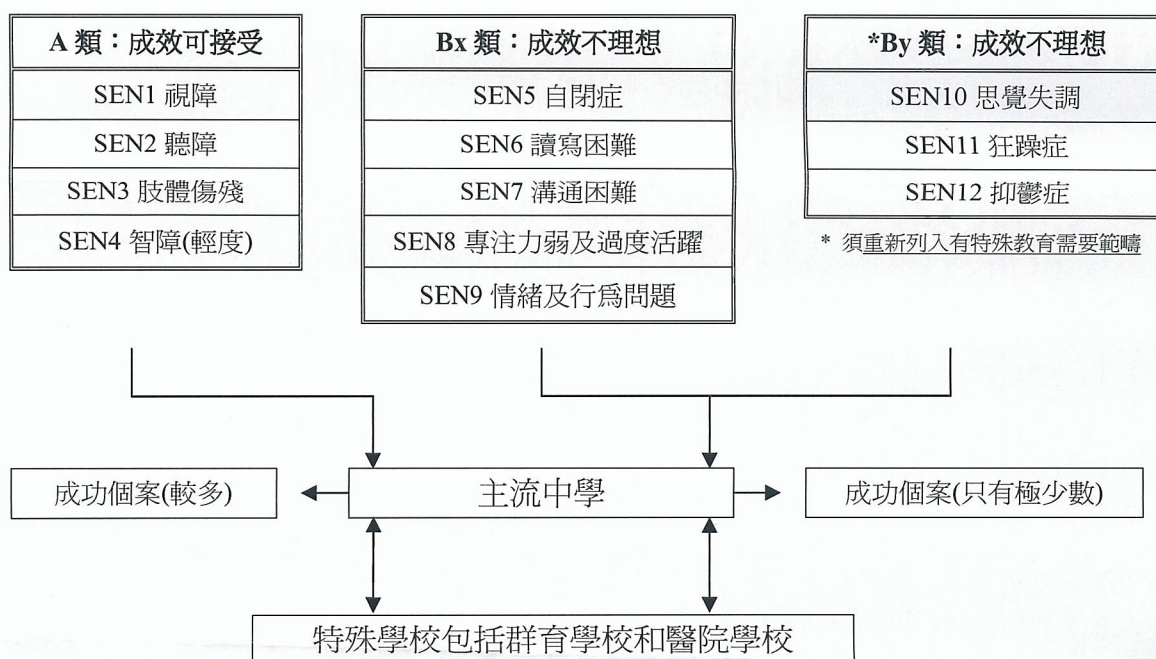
| A 類：成效可接受 |
|---|
| SEN1 視障 |
| SEN2 聽障 |
| SEN3 肢體傷殘 |
| SEN4 智障(輕度) |

| Bx 類：成效不理想 |
|---|
| SEN5 自閉症 |
| SEN6 讀寫困難 |
| SEN7 溝通困難 |
| SEN8 專注力弱及過度活躍 |
| SEN9 情緒及行爲問題 |

| *By 類：成效不理想 |
|---|
| SEN10 思覺失調 |
| SEN11 狂躁症 |
| SEN12 抑鬱症 |

* 須重新列入有特殊教育需要範疇

成功個案(較多)

主流中學

成功個案(只有極少數)

特殊學校包括群育學校和醫院學校